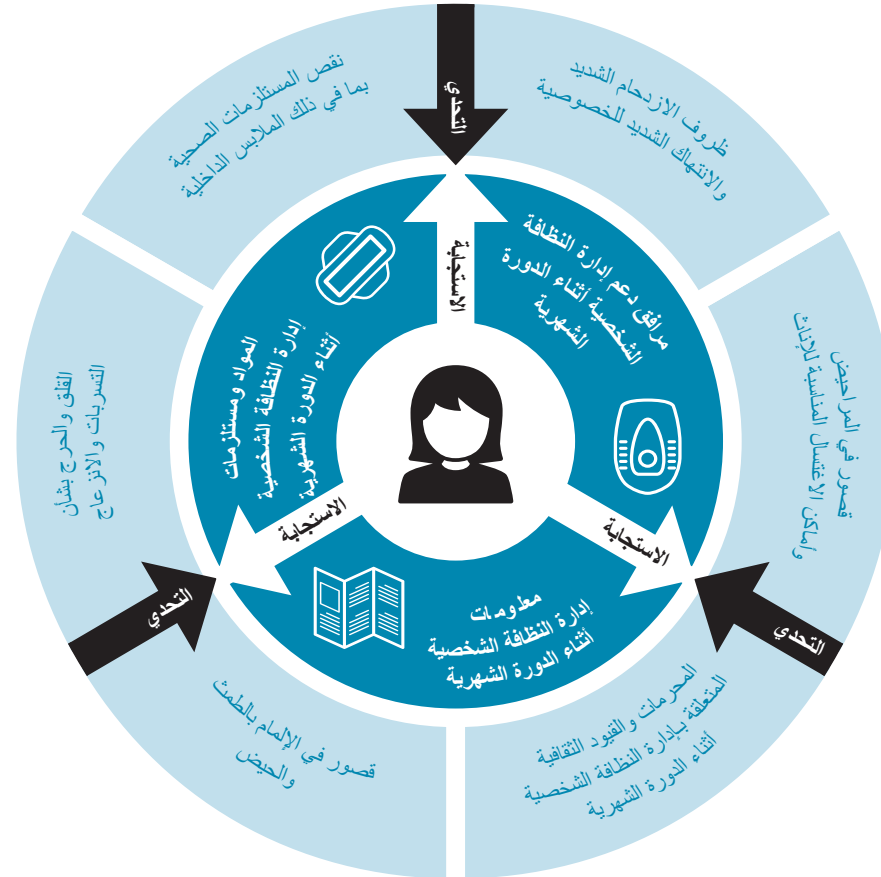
التحدي

نقص المستلزمات الصحية بما في ذلك الملابس الداخلية

ظروف الازدحام الشديد والانتهاك الشديد للخصوصية

الاستجابة

مرافق دعم إدارة النظافة الشخصية أثناء الدورة الشهرية

المواد ومستلزمات إدارة النظافة الشخصية أثناء الدورة الشهرية

القلق والحرج بشأن التسربات والانزعاج

قصور في المراحيض وأماكن الاغتسال المناسبة للإناث

الاستجابة

الاستجابة

التحدي

التحدي

معلومات إدارة النظافة الشخصية أثناء الدورة الشهرية

قصور في الإلمام بالطمث والحيض

المحرمات والقيود الثقافية المتعلقة بإدارة النظافة الشخصية أثناء الدورة الشهرية